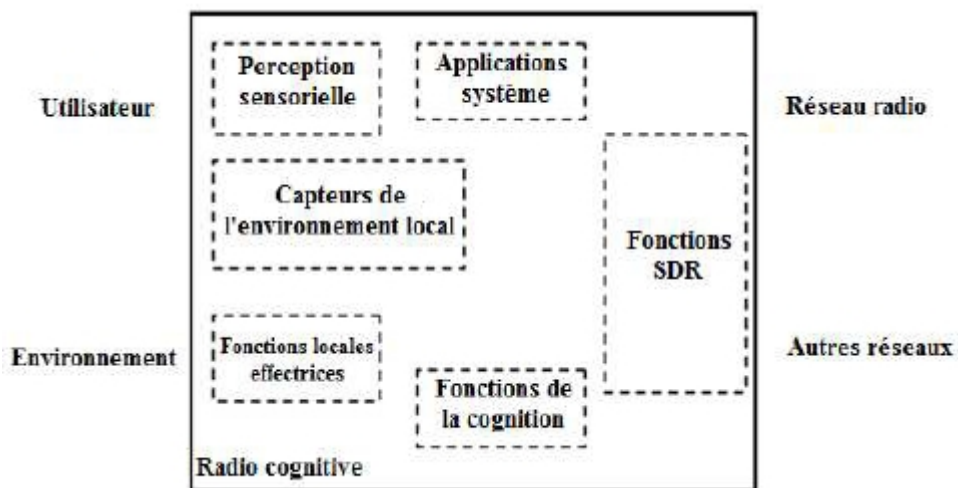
Utilisateur

Perception sensorielle

Applications système

Réseau radio

Capteurs de l'environnement local

Fonctions SDR

Environnement

Fonctions locales effectrices

Autres réseaux

Fonctions de la cognition

Radio cognitive